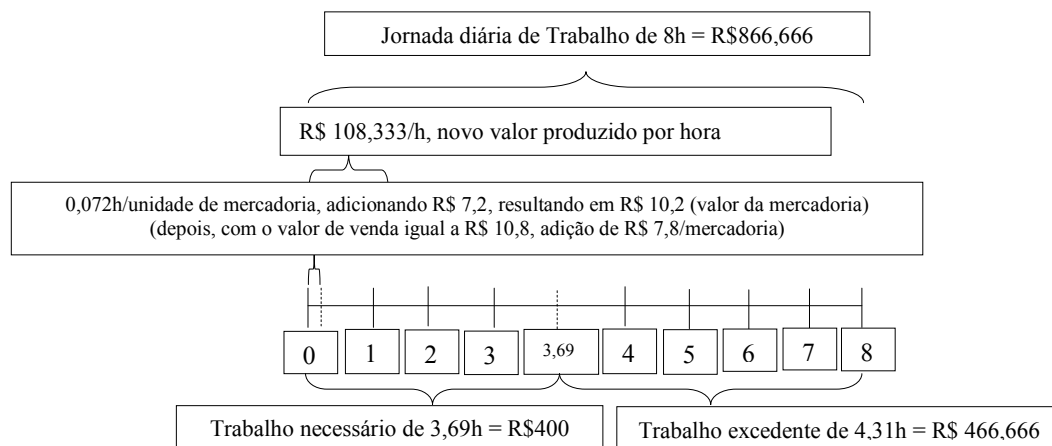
Jornada diária de Trabalho de 8h = R$866,666

R$ 108,333/h, novo valor produzido por hora

0,072h/unidade de mercadoria, adicionando R$ 7,2, resultando em R$ 10,2 (valor da mercadoria)
(depois, com o valor de venda igual a R$ 10,8, adição de R$ 7,8/mercadoria)

0
1
2
3
3,69
4
5
6
7
8

Trabalho necessário de 3,69h = R$400

Trabalho excedente de 4,31h = R$ 466,666